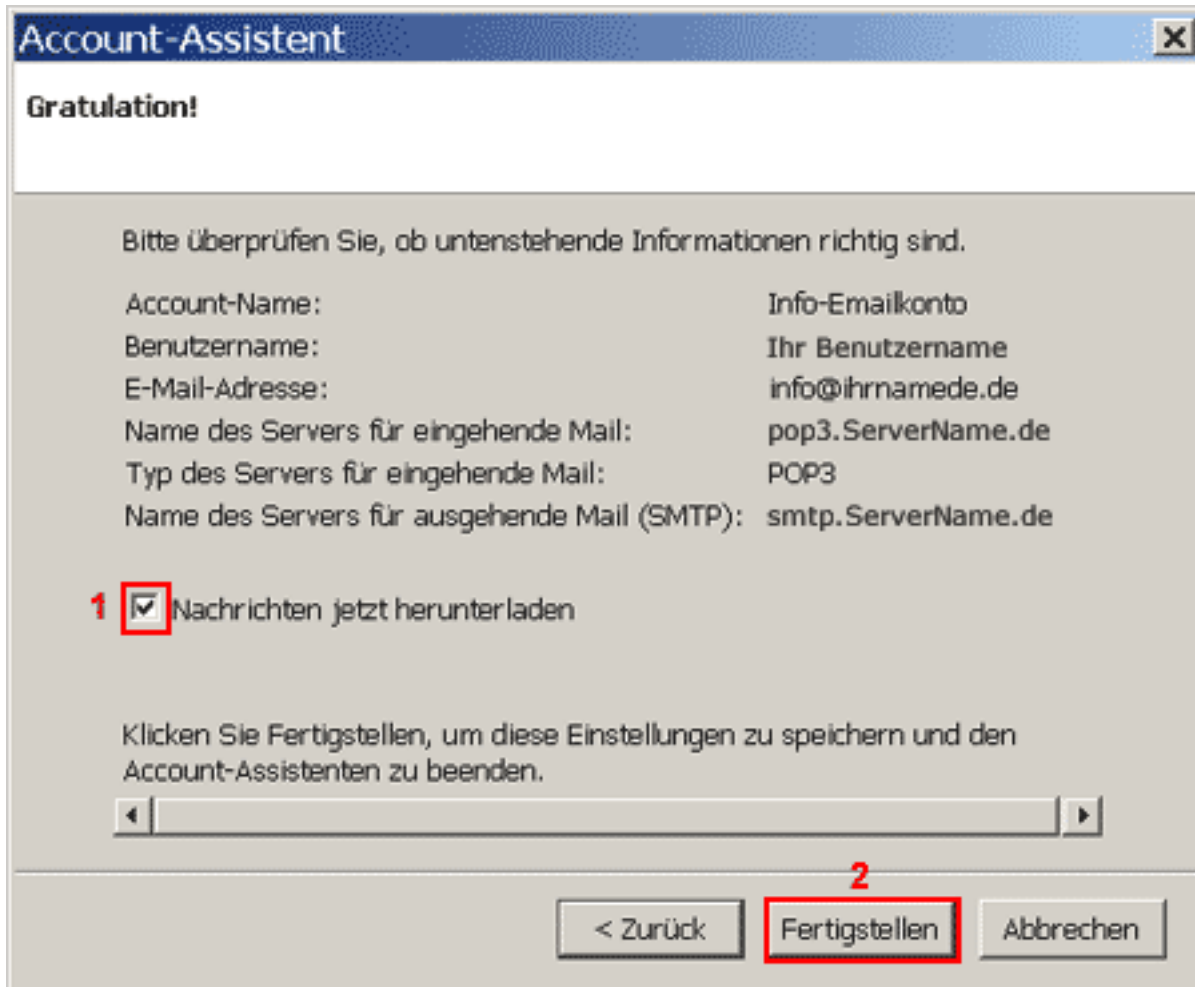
Account-Assistent

Gratulation!

Bitte überprüfen Sie, ob untenstehende Informationen richtig sind.

| | |
|---|---|
| Account-Name: | Info-Emailkonto |
| Benutzername: | Ihr Benutzername |
| E-Mail-Adresse: | info@ihrnamede.de |
| Name des Servers für eingehende Mail: | pop3.ServerName.de |
| Typ des Servers für eingehende Mail: | POP3 |
| Name des Servers für ausgehende Mail (SMTP): | smtp.ServerName.de |

1 Nachrichten jetzt herunterladen

Klicken Sie Fertigstellen, um diese Einstellungen zu speichern und den Account-Assistenten zu beenden.

2

< Zurück Fertigstellen Abbrechen